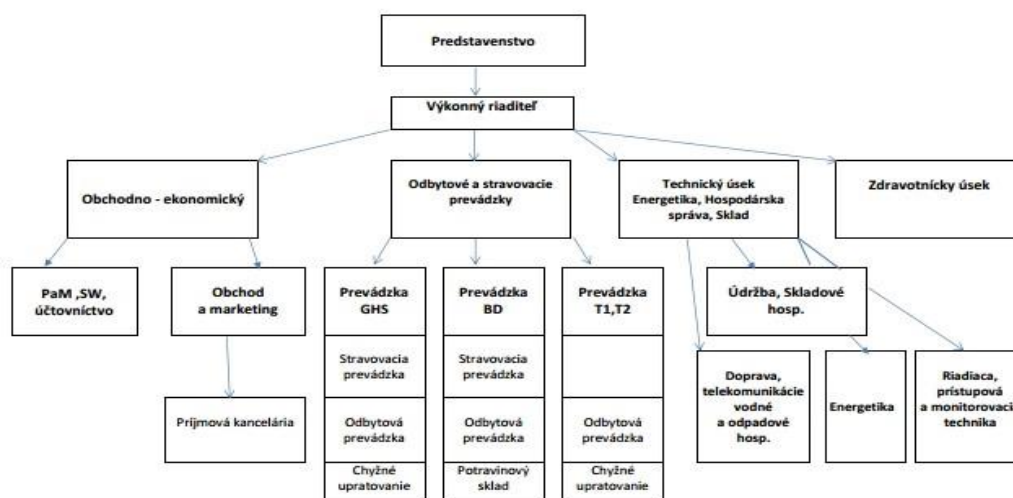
Predstavenstvo

Výkonný riaditeľ

Obchodno - ekonomický

Odbytové a stravovacie prevádzky

Technický úsek Energetika, Hospodárska správa, Sklad

Zdravotnícky úsek

PaM ,SW, účtovníctvo

Obchod a marketing

Príjmová kancelária

Prevádzka GHS

Stravovacia prevádzka

Odbytová prevádzka

Chyžné upratovanie

Prevádzka BD

Stravovacia prevádzka

Odbytová prevádzka

Potravinový sklad

Prevádzka T1,T2

Odbytová prevádzka

Chyžné upratovanie

Údržba, Skladové hosp.

Doprava, telekomunikácie vodné a odpadové hosp.

Energetika

Riadiaca, prístupová a monitorovacia technika